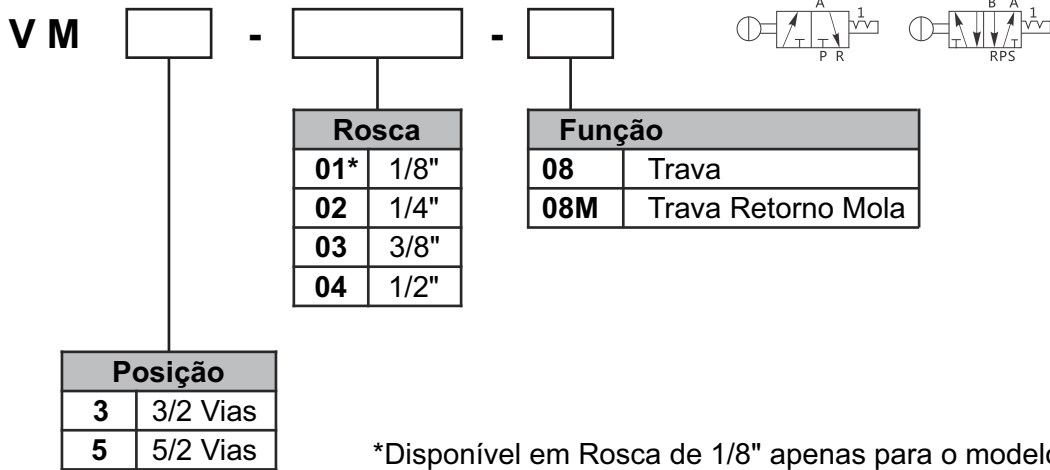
V M - -

A 1 P R

B A 1 R P S

| Rosca | |
|---|---|
| **01*** | 1/8" |
| **02** | 1/4" |
| **03** | 3/8" |
| **04** | 1/2" |

| Função | |
|---|---|
| **08** | Trava |
| **08M** | Trava Retorno Mola |

| Posição | |
|---|---|
| **3** | 3/2 Vias |
| **5** | 5/2 Vias |

*Disponível em Rosca de 1/8" apenas para o model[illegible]